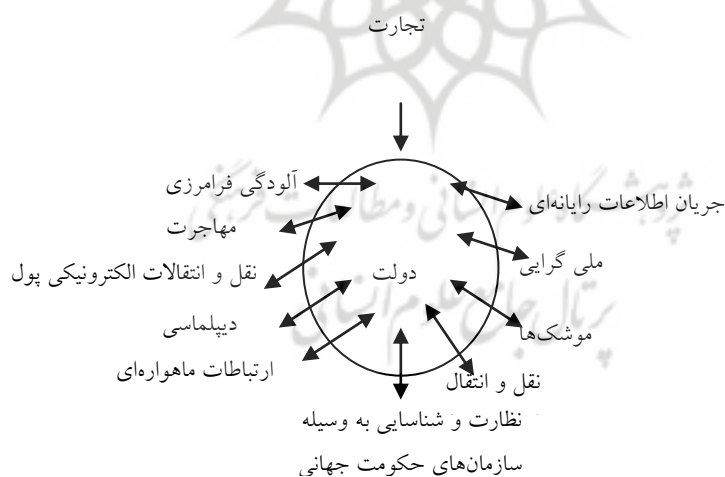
تجارت

آلودگی فرامرزی

مهاجرت

نقل و انتقالات الکترونیکی پول

دیپلماسی

ارتباطات ماهواره‌ای

دولت

جریان اطلاعات رایانه‌ای

ملی گرایی

موشک‌ها

نقل و انتقال

نظارت و شناسایی به وسیله سازمان‌های حکومت جهانی